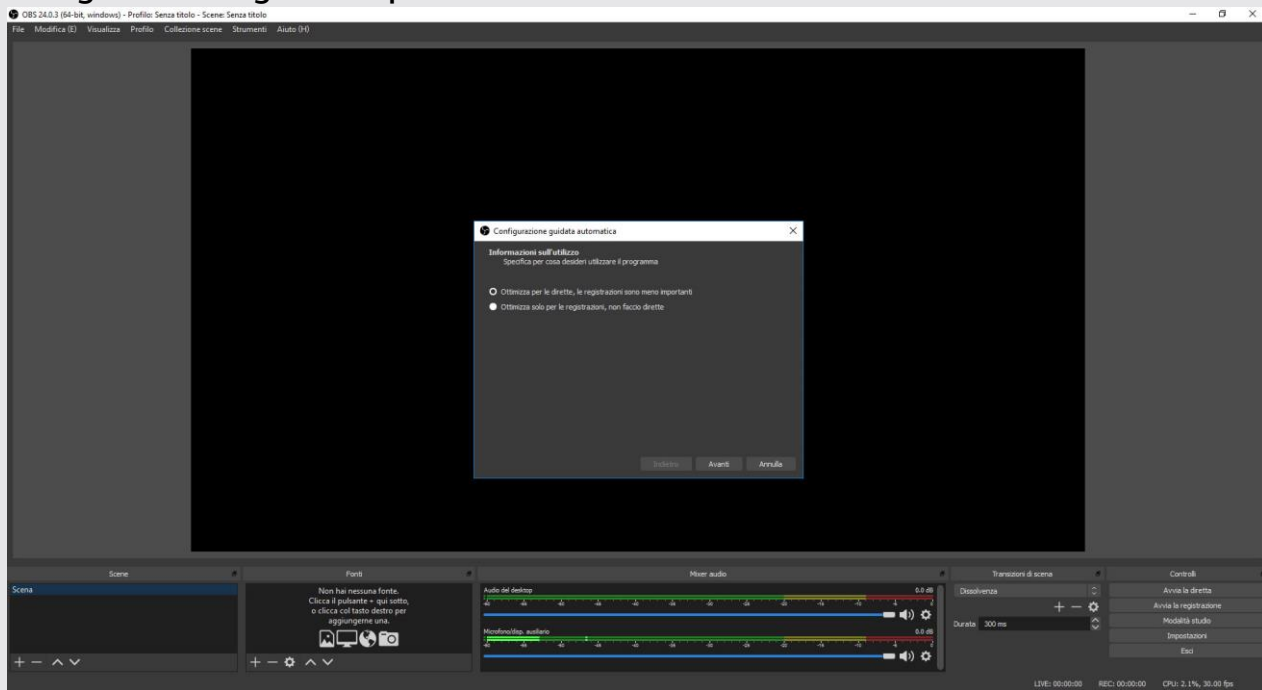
OBS 24.0.3 (64-bit, windows) - Profilo: Senza titolo - Scene: Senza titolo

File Modifica (E) Visualizza Profilo Collezione scene Strumenti Aiuto (H)

Configurazione guidata automatica

Informazioni sull'utilizzo
Specifica per cosa desideri utilizzare il programma

Ottimizza per le dirette, le registrazioni sono meno importanti
Ottimizza solo per le registrazioni, non faccio dirette

Indietro Avanti Annulla

Scene
Scena

Fonti
Non hai nessuna fonte. Clicca il pulsante + qui sotto, o clicca col tasto destro per aggiungerne una.

Mixer audio
Audio del desktop 0.0 dB
Microfono/disp. ausiliario 0.0 dB

Transizioni di scena
Dissolvenza
Durata 300 ms

Controlli
Avvia la diretta
Avvia la registrazione
Modalità studio
Impostazioni
Esci

LIVE: 00:00:00 REC: 00:00:00 CPU: 2.1%, 30.00 fps